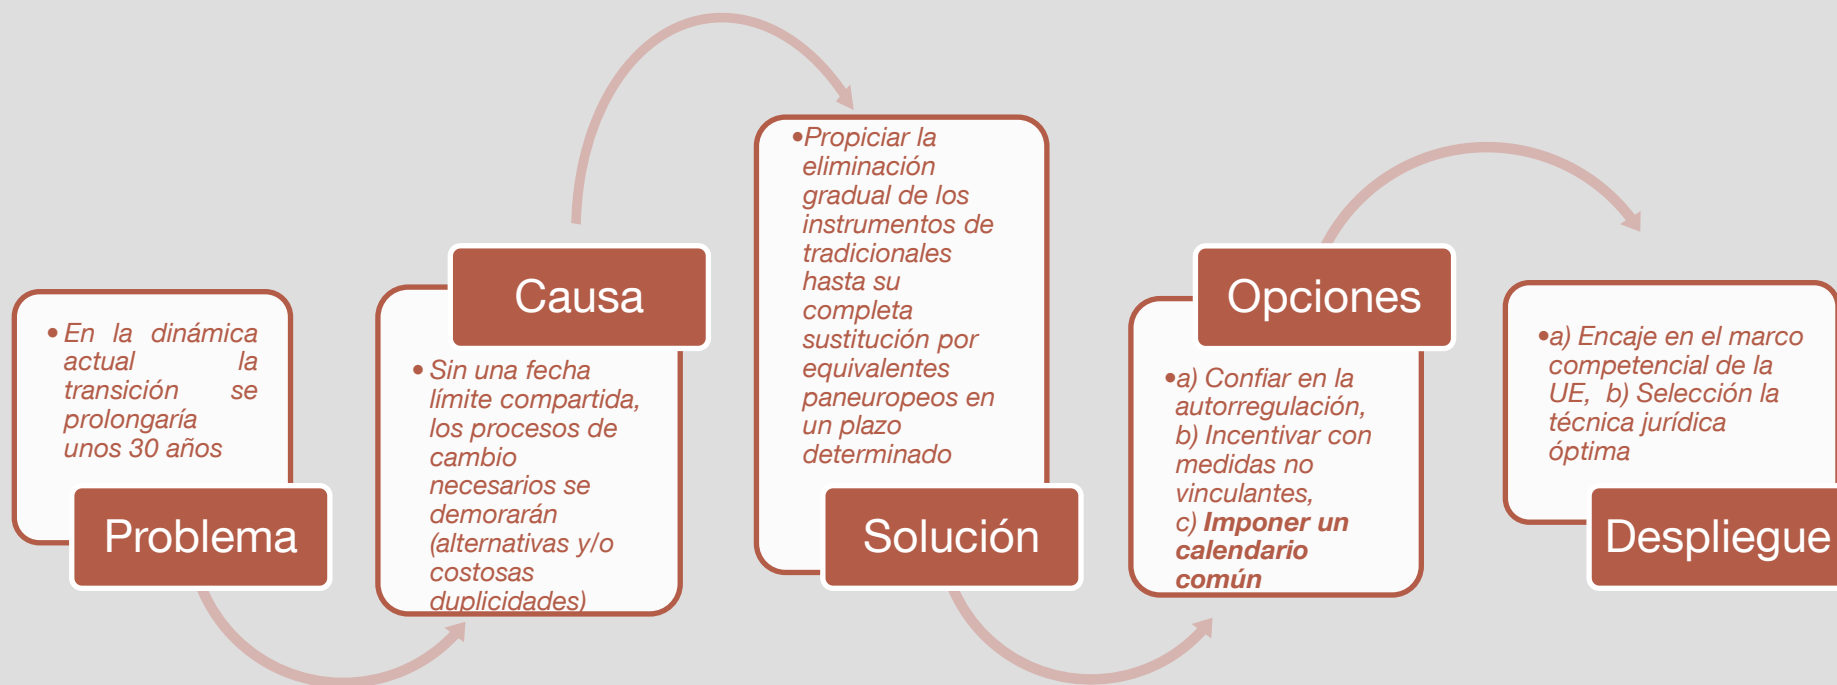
• En la dinámica actual la transición se prolongaría unos 30 años

Problema

Causa

• Sin una fecha límite compartida, los procesos de cambio necesarios se demorarán (alternativas y/o costosas duplicidades)

•Propiciar la eliminación gradual de los instrumentos de tradicionales hasta su completa sustitución por equivalentes paneuropeos en un plazo determinado

Solución

Opciones

•a) Confiar en la autorregulación, b) Incentivar con medidas no vinculantes, c) **Imponer un calendario común**

•a) Encaje en el marco competencial de la UE, b) Selección la técnica jurídica óptima

Despliegue